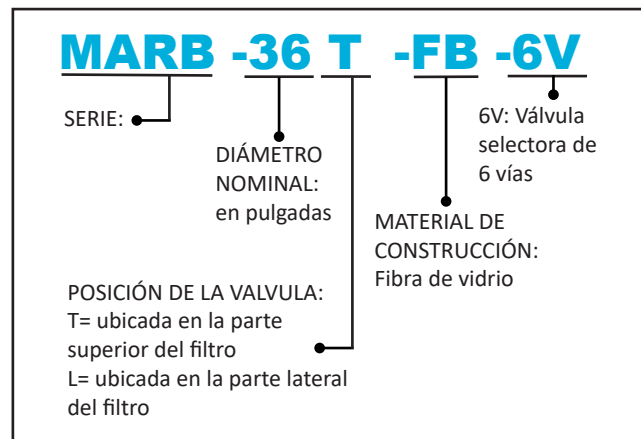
MARB -36 T -FB -6V

SERIE:

6V: Válvula selectora de 6 vías

DIÁMETRO NOMINAL: en pulgadas

MATERIAL DE CONSTRUCCIÓN: Fibra de vidrio

POSICIÓN DE LA VALVULA:
T= ubicada en la parte superior del filtro
L= ubicada en la parte lateral del filtro